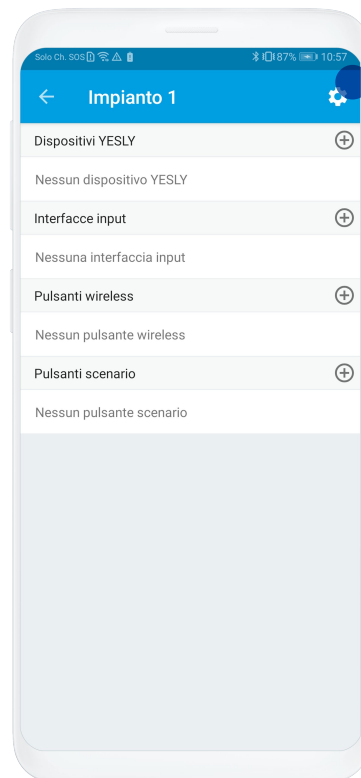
Solo Ch. SOS 87% 10:57

Impianto 1

Dispositivi YESLY

Nessun dispositivo YESLY

Interfacce input

Nessuna interfaccia input

Pulsanti wireless

Nessun pulsante wireless

Pulsanti scenario

Nessun pulsante scenario